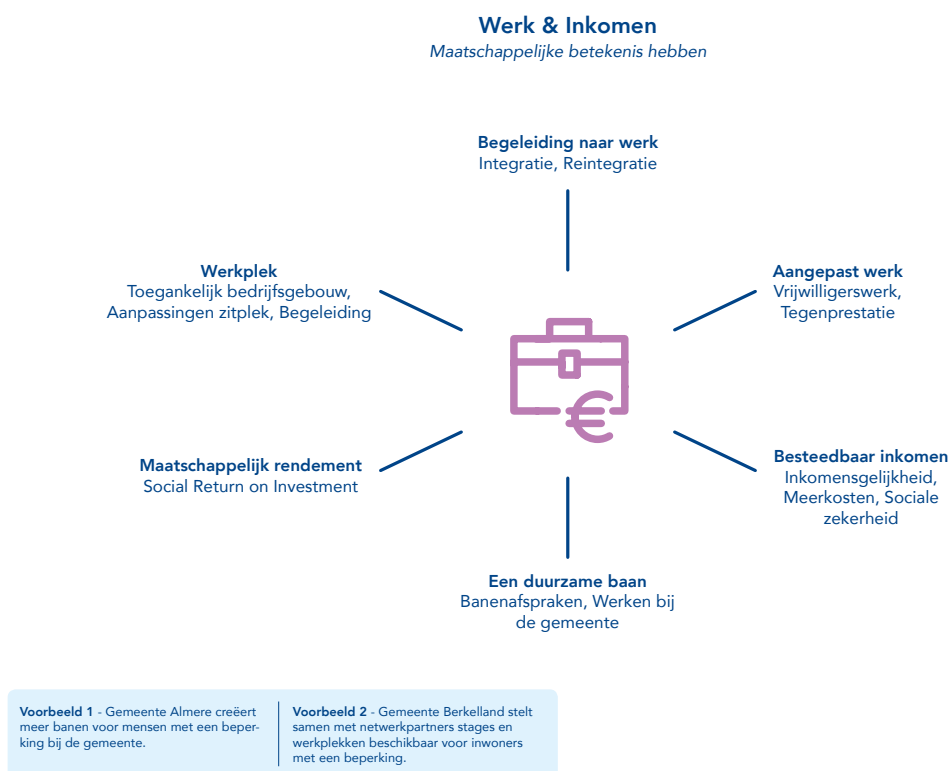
Werk & Inkomen
Maatschappelijke betekenis hebben

Begeleiding naar werk
Integratie, Reintegratie

Werkplek
Toegankelijk bedrijfsgebouw, Aanpassingen zitplek, Begeleiding

Aangepast werk
Vrijwilligerswerk, Tegenprestatie

Maatschappelijk rendement
Social Return on Investment

Besteedbaar inkomen
Inkomensgelijkheid, Meerkosten, Sociale zekerheid

Een duurzame baan
Banenafspraken, Werken bij de gemeente

Voorbeeld 1 - Gemeente Almere creëert meer banen voor mensen met een beperking bij de gemeente.

Voorbeeld 2 - Gemeente Berkelland stelt samen met netwerkpartners stages en werkplekken beschikbaar voor inwoners met een beperking.